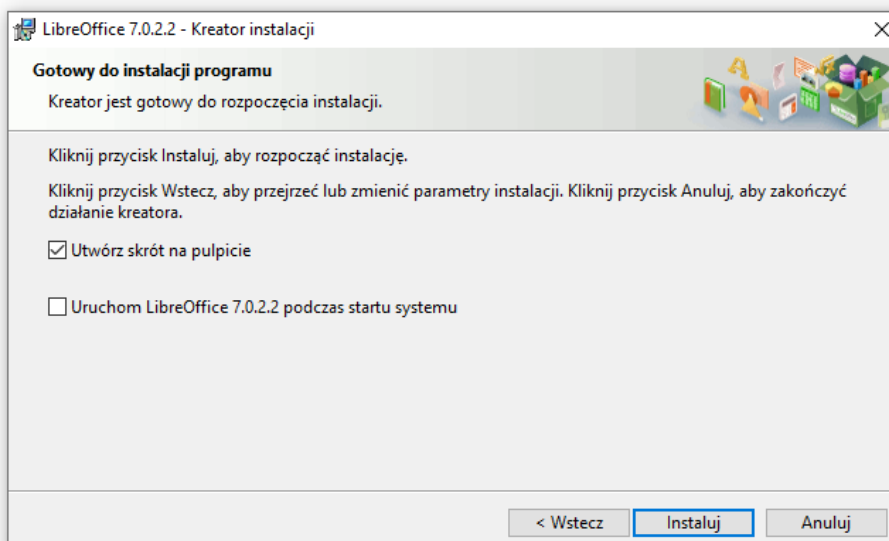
LibreOffice 7.0.2.2 - Kreator instalacji

Gotowy do instalacji programu

Kreator jest gotowy do rozpoczęcia instalacji.

Kliknij przycisk Instaluj, aby rozpocząć instalację.

Kliknij przycisk Wstecz, aby przejrzeć lub zmienić parametry instalacji. Kliknij przycisk Anuluj, aby zakończyć działanie kreatora.

Utwórz skrót na pulpicie

Uruchom LibreOffice 7.0.2.2 podczas startu systemu

< Wstecz

Instaluj

Anuluj